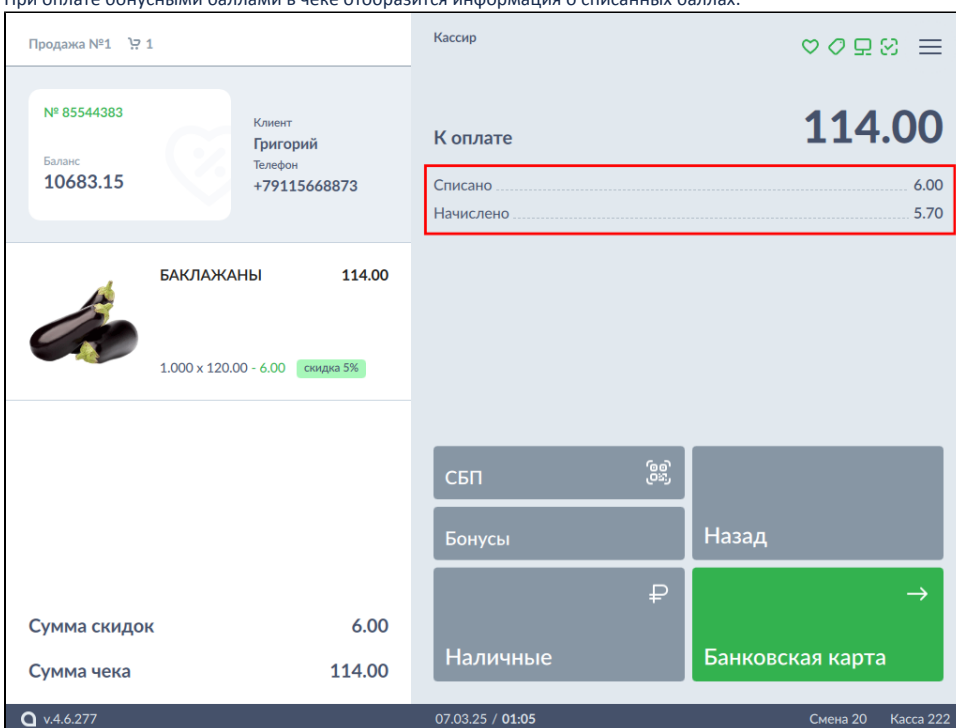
При оплате бонусными баллами в чеке отобразится информация о списанных баллах.

Продажа №1 1

№ 85544383

Баланс
10683.15

Клиент
Григорий
Телефон
+79115668873

БАКЛАЖАНЫ 114.00

1.000 x 120.00 - 6.00 скидка 5%

Сумма скидок 6.00

Сумма чека 114.00

Кассир

К оплате 114.00

Списано 6.00
Начислено 5.70

СБП

Бонусы

Назад

₽
Наличные

→
Банковская карта

v.4.6.277

07.03.25 / 01:05

Смена 20 Касса 222